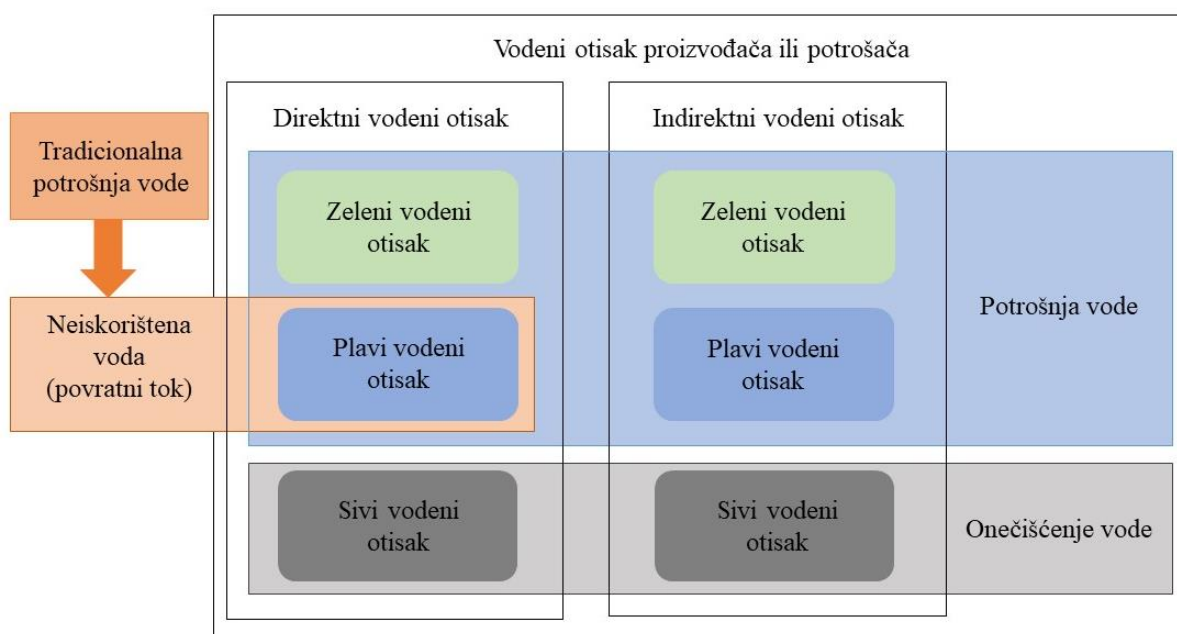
Vodeni otisak proizvođača ili potrošača

Tradicionalna potrošnja vode

Neiskorištena voda (povratni tok)

Direktni vodeni otisak

Zeleni vodeni otisak

Plavi vodeni otisak

Sivi vodeni otisak

Indirektni vodeni otisak

Zeleni vodeni otisak

Plavi vodeni otisak

Sivi vodeni otisak

Potrošnja vode

Onečišćenje vode